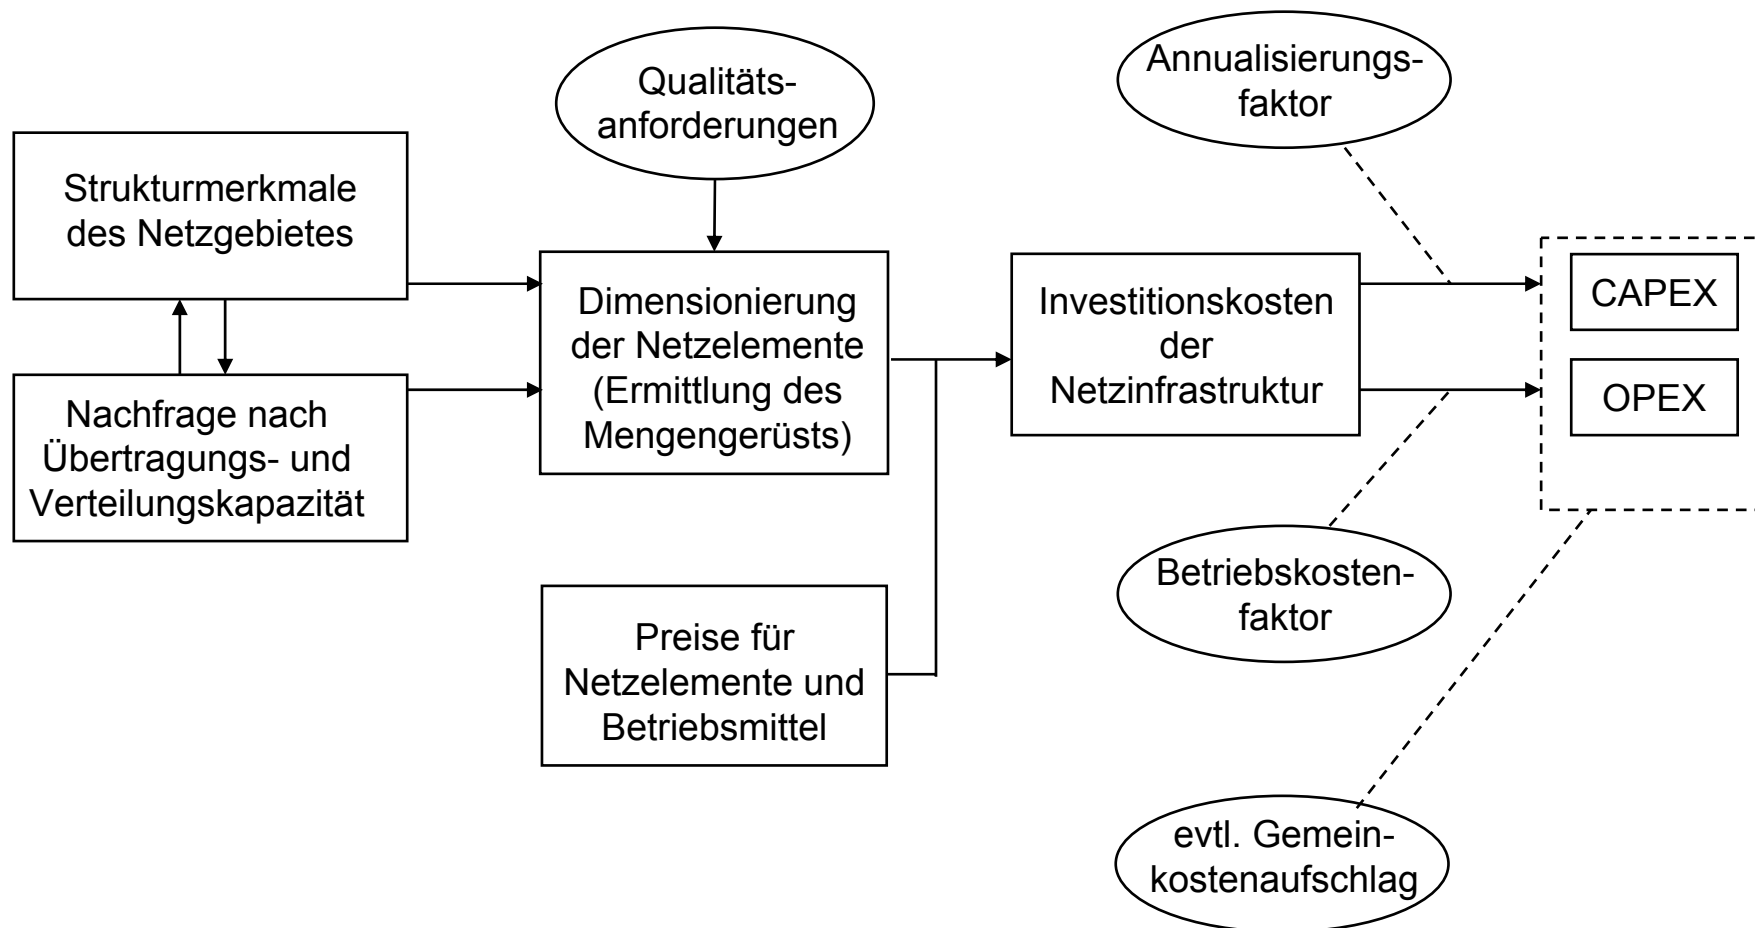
Qualitätsanforderungen

Annualisierungsfaktor

Strukturmerkmale des Netzgebietes

Nachfrage nach Übertragungs- und Verteilungskapazität

Dimensionierung der Netzelemente (Ermittlung des Mengengerüsts)

Investitionskosten der Netzinfrastruktur

CAPEX

OPEX

Preise für Netzelemente und Betriebsmittel

Betriebskostenfaktor

evtl. Gemeinkostenaufschlag